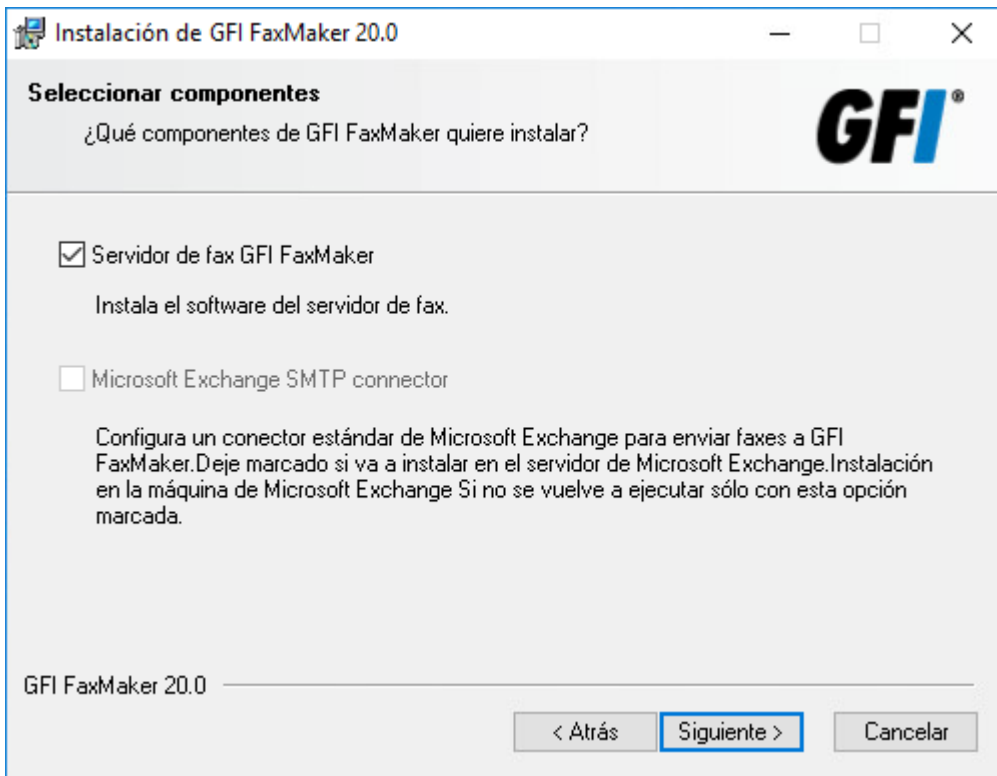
Instalación de GFI FaxMaker 20.0

Seleccionar componentes
¿Qué componentes de GFI FaxMaker quiere instalar?

GFI®

Servidor de fax GFI FaxMaker

Instala el software del servidor de fax.

Microsoft Exchange SMTP connector

Configura un conector estándar de Microsoft Exchange para enviar faxes a GFI FaxMaker.Deje marcado si va a instalar en el servidor de Microsoft Exchange.Instalación en la máquina de Microsoft Exchange Si no se vuelve a ejecutar sólo con esta opción marcada.

GFI FaxMaker 20.0

< Atrás | Siguiente > | Cancelar